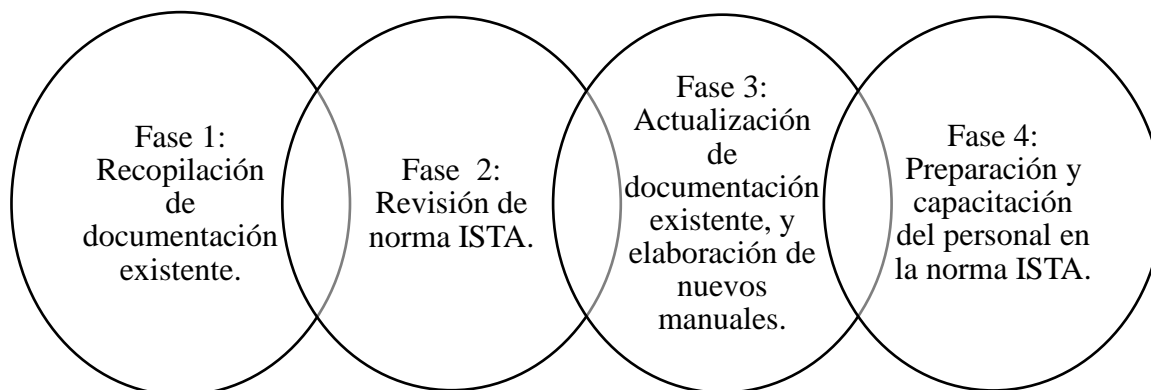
Fase 1: Recopilación de documentación existente.

Fase 2: Revisión de norma ISTA.

Fase 3: Actualización de documentación existente, y elaboración de nuevos manuales.

Fase 4: Preparación y capacitación del personal en la norma ISTA.